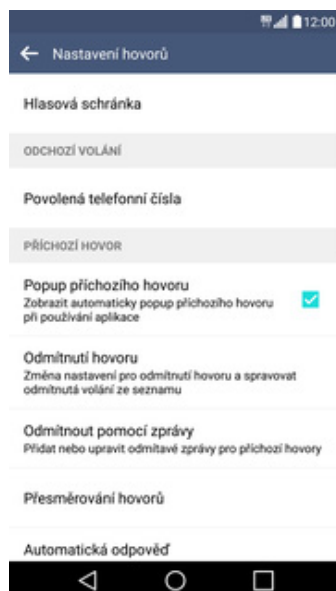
12:00

Nastavení hovorů

Hlasová schránka

ODCHOZÍ VOLÁNÍ

Povolená telefonní čísla

PŘÍCHOZÍ HOVOR

Popup příchozího hovoru
Zobrazit automaticky popup příchozího hovoru při používání aplikace

Odmítnutí hovoru
Změna nastavení pro odmítnutí hovoru a spravovat odmítnutá volání ze seznamu

Odmítnout pomocí zprávy
Přidat nebo upravit odmítavé zprávy pro příchozí hovory

Přesměrování hovorů

Automatická odpověď